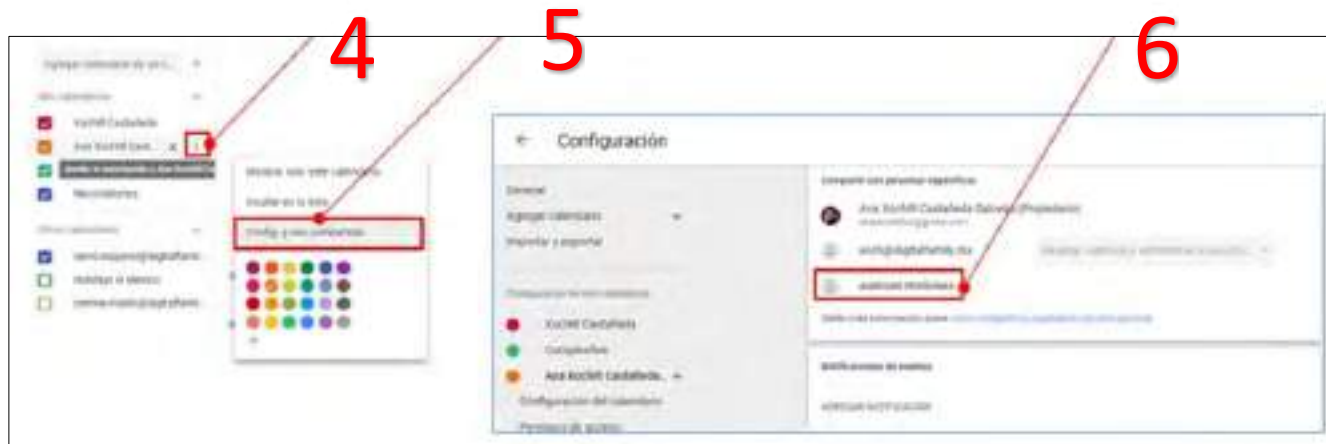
4

5

6

Agregar calendario de un c... +

Mis calendarios

Xochitl Castañeda

Ana Xochitl Cast... ×

Nexcitalistas

Otros calendarios

Holidays in Mexico

Mostrar solo este calendario

Ocultar en la lista

Config. y uso compartido

Configuración

General

Agregar calendario

Importar y exportar

Configuración de mis calendarios

Xochitl Castañeda

Ana Xochitl Castañeda

Configuración del calendario

Permisos de acceso

Compartir con personas específicas

Ana Xochitl Castañeda Galvan (Propietario)

Agregar personas

Notificaciones de eventos

AGREGAR NOTIFICACIÓN